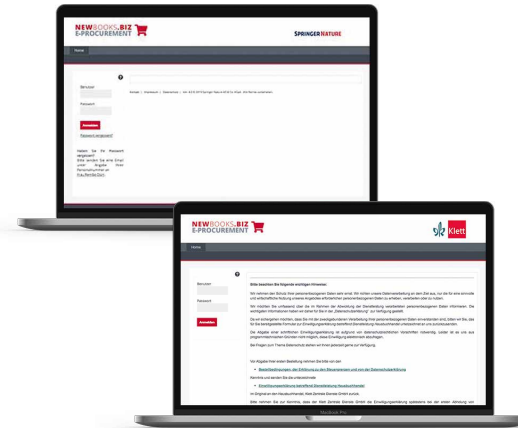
NEWBOOKS.BIZ
E-PROCUREMENT

SPRINGER NATURE

Home

?

Benutzer

Passwort

Anmelden

Passwort vergessen?

Haben Sie Ihr Passwort vergessen?
Bitte senden Sie eine Email unter Angabe Ihrer Personalnummer an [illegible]

Aktuelle | Warenkorb | Bestellungen | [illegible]

NEWBOOKS.BIZ
E-PROCUREMENT

Klett

Home

?

Benutzer

Passwort

Anmelden

Bitte beachten Sie folgende wichtigen Hinweise:

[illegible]

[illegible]

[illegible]

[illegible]

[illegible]

Vor Abgabe Ihrer ersten Bestellung nehmen Sie bitte zur Kenntnis:

Bestellbedingungen, die Erklärung zu den Steuerangaben und von der Datenschutzerklärung

Kenntnis und senden Sie die unterschriebene

Einwilligungserklärung betreffend Bestellabwicklung Hausbuchhandel

im Original an den Hausbuchhandel: Klett Zentrale Dienste GmbH zurück.

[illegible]

MacBook Pro